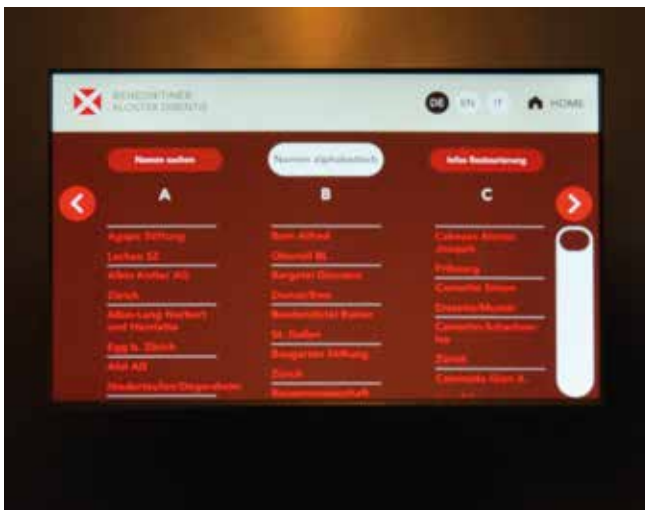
BENEDIKTINER KLOSTER DISENTIS

DE EN IT HOME

Namen suchen

Namen alphabetisch

Infos Restaurierung

A

B

C

Agape Stiftung

Lachen SZ

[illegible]

Zürich

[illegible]

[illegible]

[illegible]

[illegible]

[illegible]

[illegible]

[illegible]

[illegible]

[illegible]

St. Gallen

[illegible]

Zürich

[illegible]

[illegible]

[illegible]

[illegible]

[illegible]

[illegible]

Zürich

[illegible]